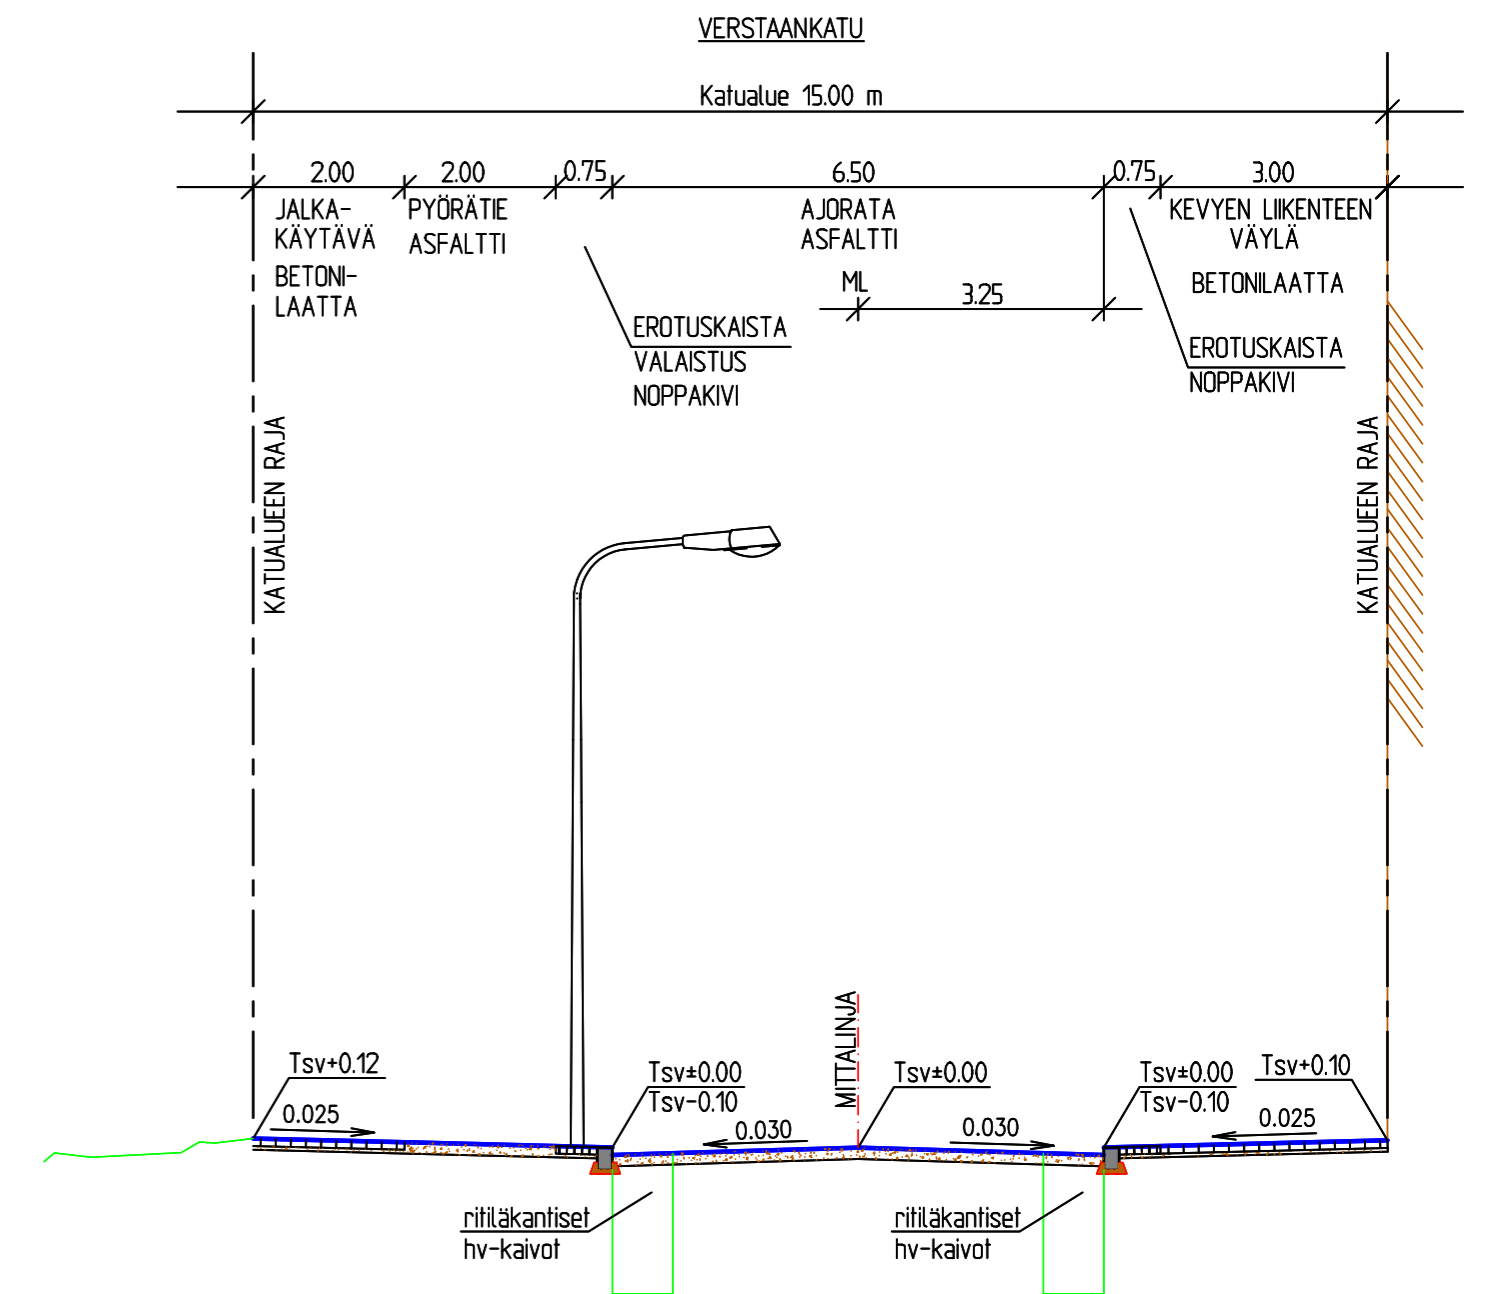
VERSTAANKATU

Katualue 15.00 m

2.00 2.00 0.75 6.50 0.75 3.00

JALKAKÄYTÄVÄ

BETONILAATTA

PYÖRÄTIE ASFALTTI

AJORATA ASFALTTI

KEVYEN LIIKENTEEN VÄYLÄ

BETONILAATTA

ML 3.25

EROTUSKAISTA VALAISTUS NOPPAKIVI

EROTUSKAISTA NOPPAKIVI

KATUALUEEN RAJA

KATUALUEEN RAJA

MITTALINJA

Tsv+0.12
0.025

Tsv±0.00
Tsv-0.10

0.030

Tsv±0.00

0.030

Tsv±0.00
Tsv-0.10

Tsv+0.10
0.025

ritiläkantiset hv-kaivot

ritiläkantiset hv-kaivot